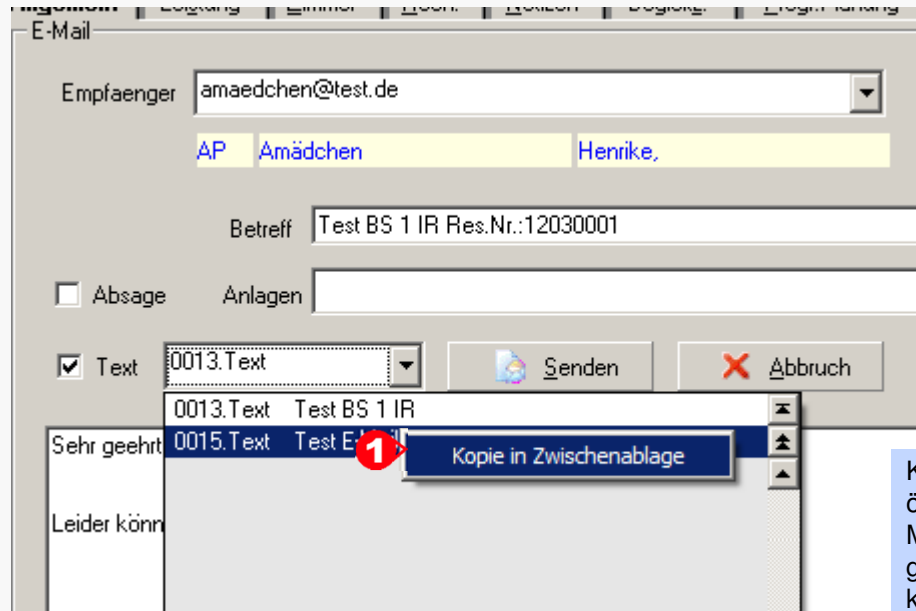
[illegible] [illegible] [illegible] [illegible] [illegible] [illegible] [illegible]

E-Mail

Empfaenger amaedchen@test.de

AP Amädchen Henrike,

Betreff Test BS 1 IR Res.Nr.:12030001

Absage Anlagen

Text 0013.Text

Senden

Abbruch

0013.Text Test BS 1 IR

0015.Text Test E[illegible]

1

Kopie in Zwischenablage

Sehr geehrt

Leider könn

K
ö
M
g
K